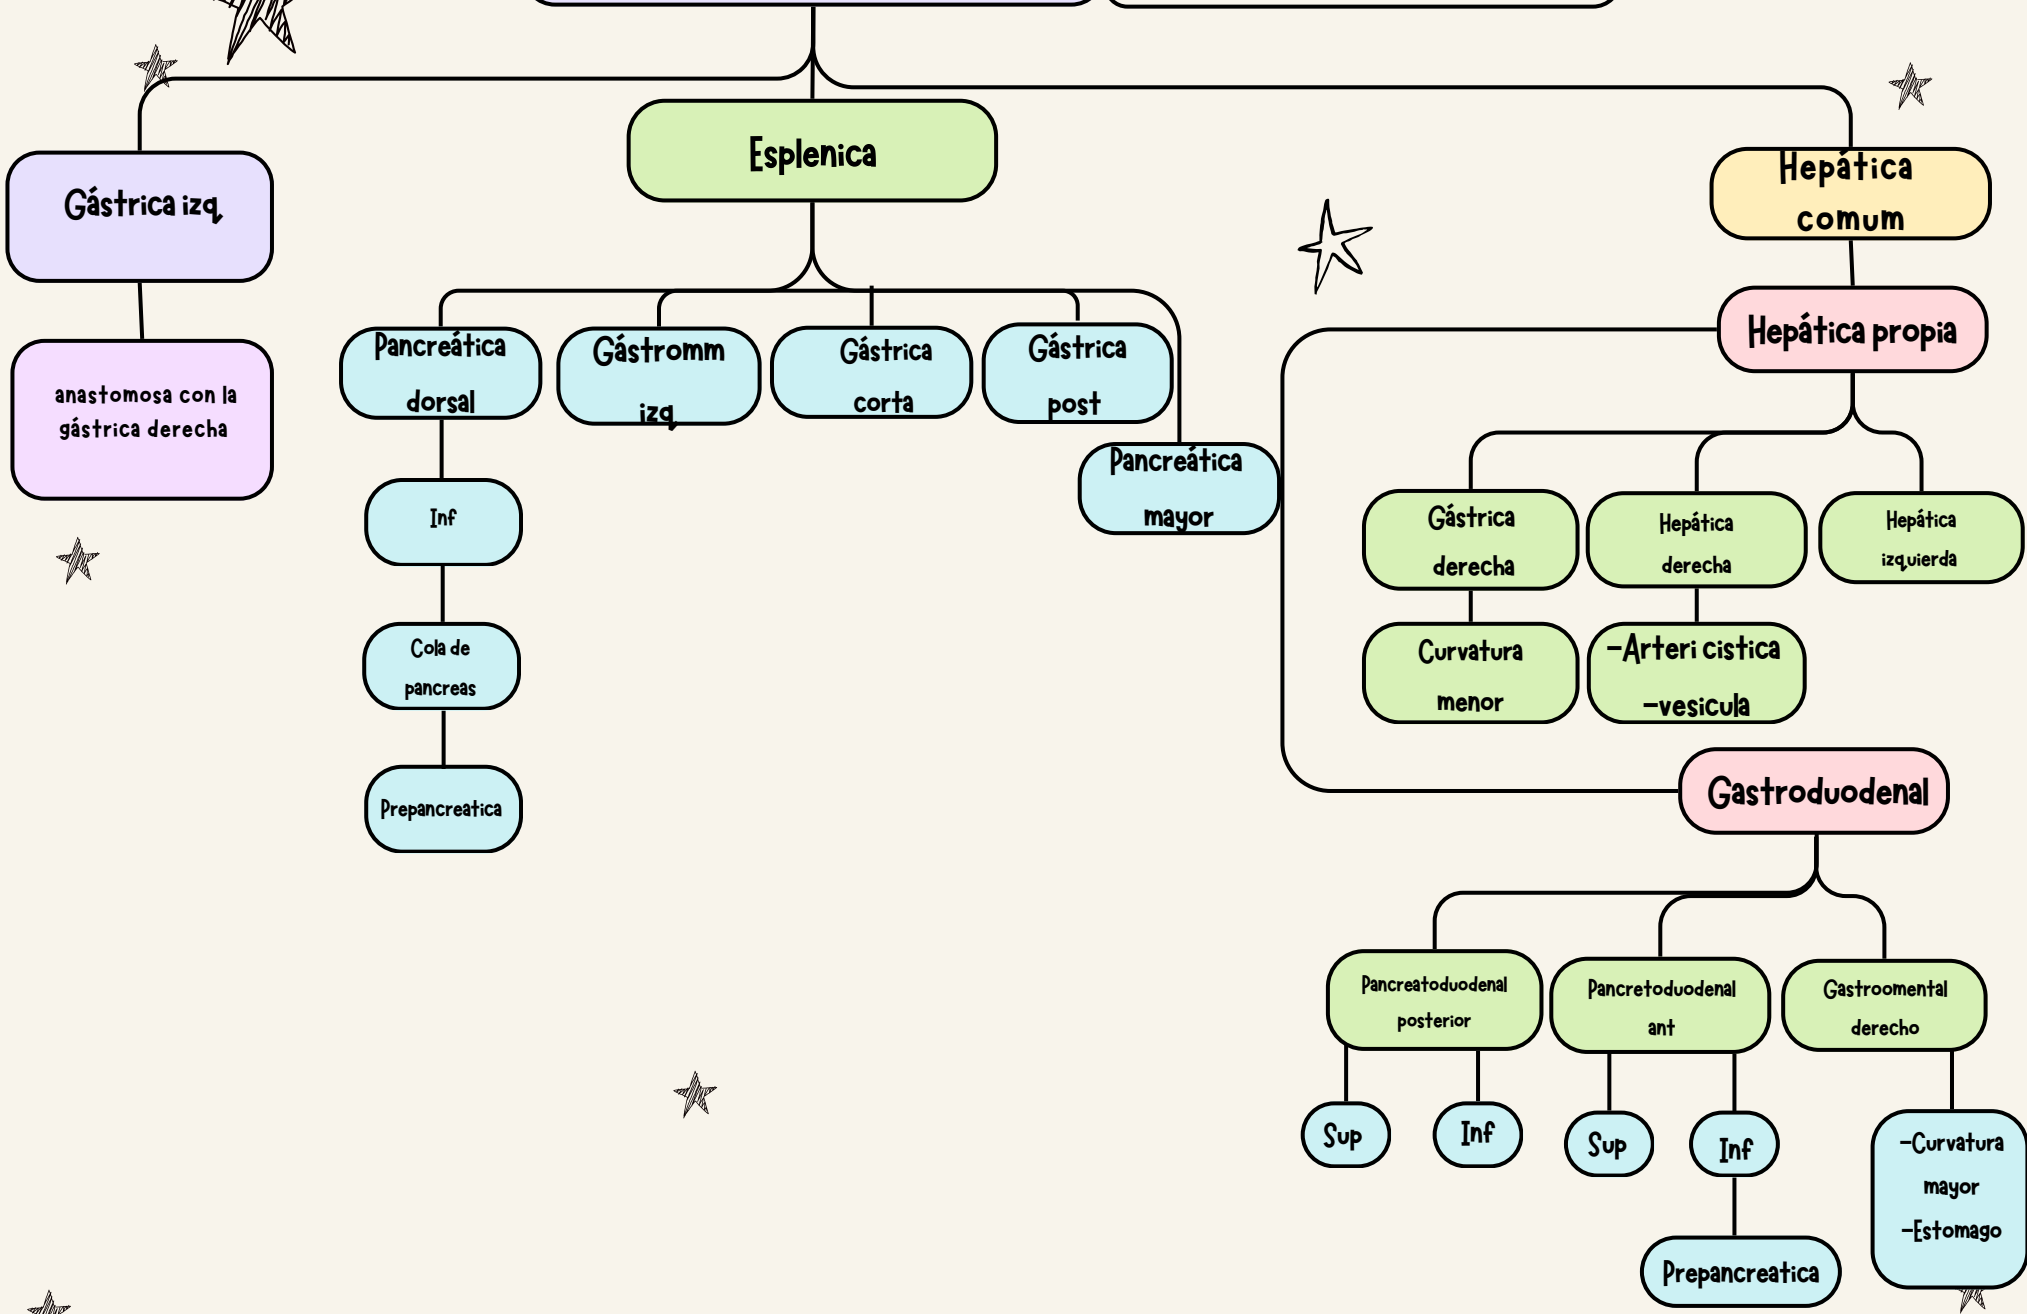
Gástrica izq

anastomosa con la gástrica derecha

Esplenica

Pancreática dorsal

Inf

Cola de pancreas

Prepancreatica

Gástromm izq

Gástrica corta

Gástrica post

Pancreática mayor

Hepática comum

Hepática propia

Gástrica derecha

Curvatura menor

Hepática derecha

-Arteri cistica
-vesicula

Hepática izquierda

Gastroduodenal

Pancreatoduodenal posterior

Sup

Inf

Pancretoduodenal ant

Sup

Inf

Prepancreatica

Gastroomental derecho

-Curvatura mayor
-Estomago